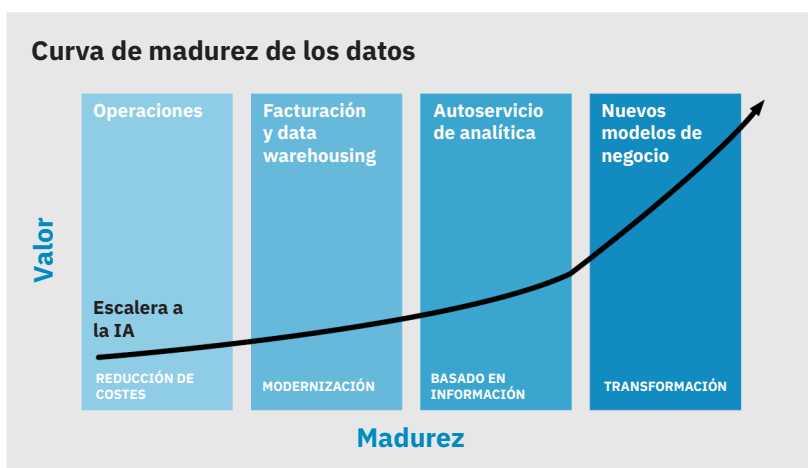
Curva de madurez de los datos

Valor

Operaciones

Facturación y data warehousing

Autoservicio de analítica

Nuevos modelos de negocio

Escalera a la IA

REDUCCIÓN DE COSTES

MODERNIZACIÓN

BASADO EN INFORMACIÓN

TRANSFORMACIÓN

Madurez